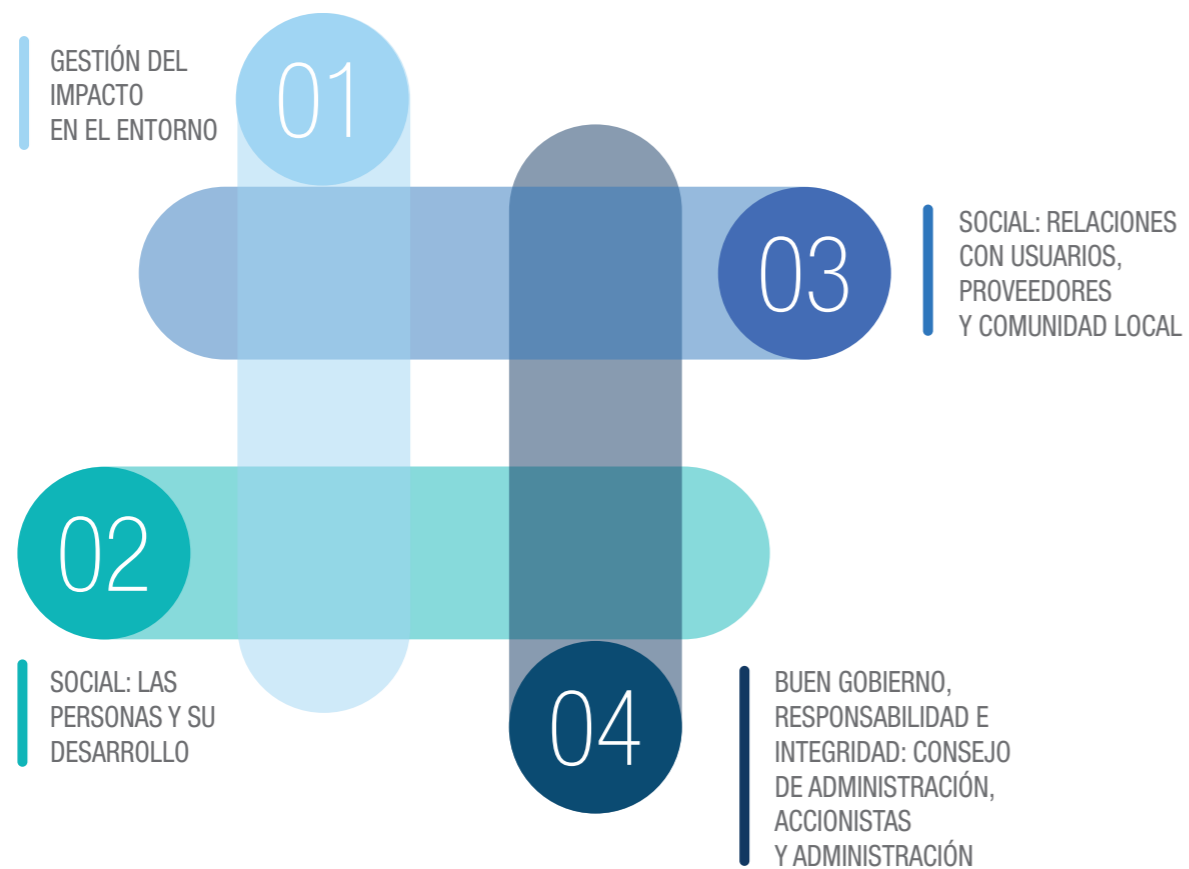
GESTIÓN DEL IMPACTO EN EL ENTORNO

01

03

SOCIAL: RELACIONES CON USUARIOS, PROVEEDORES Y COMUNIDAD LOCAL

02

SOCIAL: LAS PERSONAS Y SU DESARROLLO

04

BUEN GOBIERNO, RESPONSABILIDAD E INTEGRIDAD: CONSEJO DE ADMINISTRACIÓN, ACCIONISTAS Y ADMINISTRACIÓN